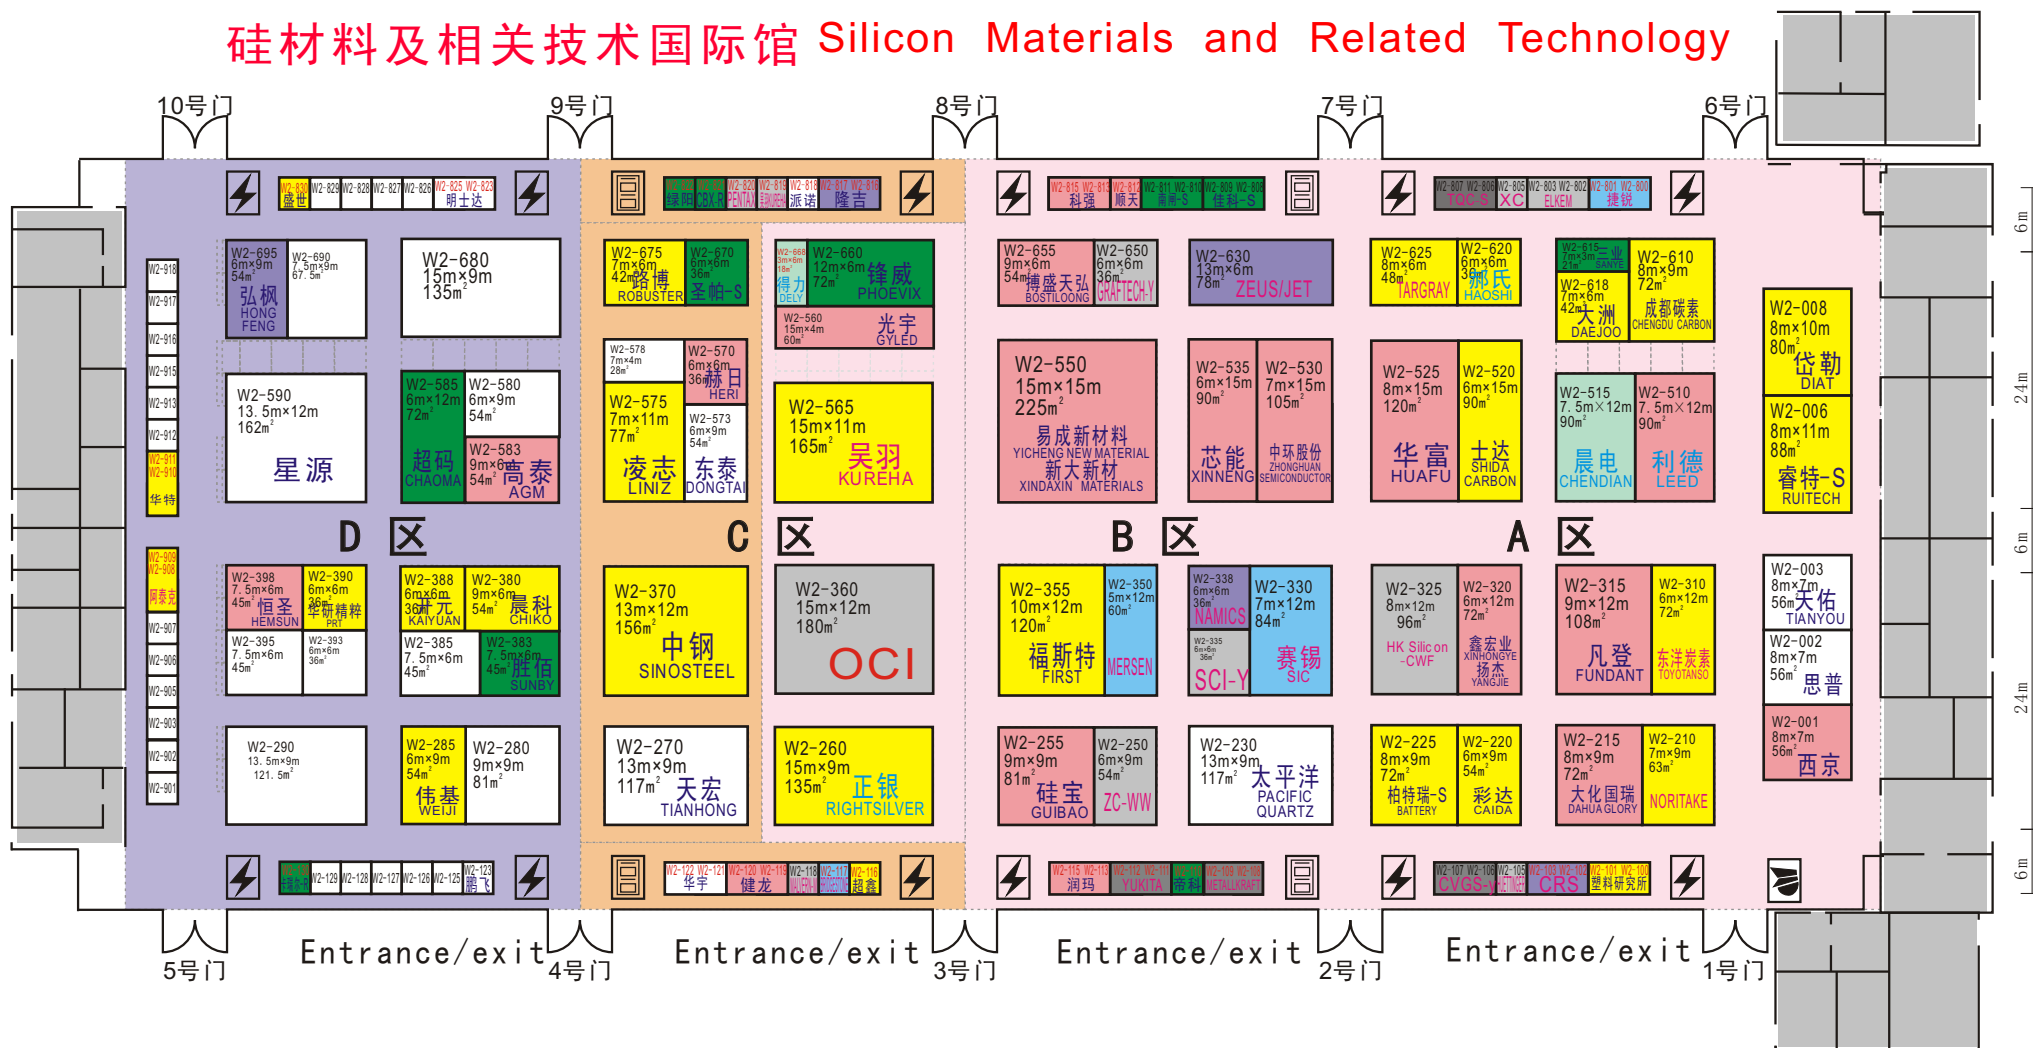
硅材料及相关技术国际馆 Silicon Materials and Related Technology

10号门 9号门 8号门 7号门 6号门

W2-830 盛世 W2-829 W2-828 W2-827 W2-826 W2-825 W2-823 明士达

W2-695 6m×9m 54m² 弘枫 HONG FENG
W2-690 7.5m×9m 67.5m²
W2-680 15m×9m 135m²
W2-590 13.5m×12m 162m² 星源
W2-585 6m×12m 72m² 超码 CHAOMA
W2-580 6m×9m 54m²
W2-583 9m×6m 54m² 高泰 AGM

W2-918 W2-917 W2-916 W2-915 W2-913 W2-912 W2-911 W2-910 华特
W2-909 W2-908 阿泰克 W2-907 W2-906 W2-905 W2-903 W2-902 W2-901

D 区

W2-398 7.5m×6m 45m² 恒圣 HEMSUN
W2-390 6m×6m 36m² 华研精粹 PRT
W2-388 6m×6m 36m² 开元 KAIYUAN
W2-380 9m×6m 54m² 晨科 CHIKO
W2-395 7.5m×6m 45m²
W2-393 6m×6m 36m²
W2-385 7.5m×6m 45m²
W2-383 7.5m×6m 45m² 胜佰 SUNBY
W2-290 13.5m×9m 121.5m²
W2-285 6m×9m 54m² 伟基 WEIJI
W2-280 9m×9m 81m²

W2-129 W2-128 W2-127 W2-126 W2-125 W2-123 鹏飞

绿氏 OBK-R PENTAX W2-820 W2-819 W2-818 派诺 W2-817 W2-815 隆吉

W2-675 7m×6m 42m² 路博 ROBUSTER
W2-670 6m×6m 36m² 圣帕-S
W2-668 3m×6m 18m² 得力 DELY
W2-660 12m×6m 72m² 锋威 PHOEVIX
W2-560 15m×4m 60m² 光宇 GYLED
W2-578 7m×4m 28m²
W2-570 6m×6m 36m² 赫日 HERI
W2-575 7m×11m 77m² 凌志 LINIZ
W2-573 6m×9m 54m² 东泰 DONGTAI
W2-565 15m×11m 165m² 吴羽 KUREHA

C 区

W2-370 13m×12m 156m² 中钢 SINOSTEEL
W2-360 15m×12m 180m² OCI
W2-270 13m×9m 117m² 天宏 TIANHONG
W2-260 15m×9m 135m² 正银 RIGHTSILVER

W2-122 W2-121 华宇 W2-120 W2-119 健龙 W2-118 W2-117 W2-116 超鑫

W2-815 W2-813 科强 W2-812 顺天 W2-811 W2-810 南朔-S W2-809 W2-808 佳科-S

W2-655 9m×6m 54m² 博盛天弘 BOSTILOONG
W2-650 6m×6m 36m² GRAFTECH-Y
W2-630 13m×6m 78m² ZEUS/JET
W2-550 15m×15m 225m² 易成新材料 YICHENG NEW MATERIAL 新大新材 XINDAXIN MATERIALS
W2-535 6m×15m 90m² 芯能 XINNENG
W2-530 7m×15m 105m² 中环股份 ZHONGHUAN SEMICONDUCTOR

B 区

W2-355 10m×12m 120m² 福斯特 FIRST
W2-350 5m×12m 60m² MERSEN
W2-338 6m×6m 36m² NAMICS
W2-335 6m×6m 36m² SCI-Y
W2-330 7m×12m 84m² 赛锡 SIC
W2-255 9m×9m 81m² 硅宝 GUIBAO
W2-250 6m×9m 54m² ZC-WW
W2-230 13m×9m 117m² 太平洋 PACIFIC QUARTZ

W2-115 W2-113 润玛 W2-112 W2-111 YUKITA 帝科 W2-109 W2-108 METALLKRAFT

W2-807 W2-806 TQC-S W2-805 XC W2-803 W2-802 ELKEM W2-801 W2-800 捷锐

W2-625 8m×6m 48m² TARGRAY
W2-620 6m×6m 36m² 郝氏 HAOSHI
W2-615 7m×3m 21m² 三业 SANYE
W2-618 7m×6m 42m² 大洲 DAEJOO
W2-610 8m×9m 72m² 成都碳素 CHENGDU CARBON
W2-525 8m×15m 120m² 华富 HUAFU
W2-520 6m×15m 90m² 士达 SHIDA CARBON
W2-515 7.5m×12m 90m² 晨电 CHENDIAN
W2-510 7.5m×12m 90m² 利德 LEED
W2-008 8m×10m 80m² 岱勒 DIAT
W2-006 8m×11m 88m² 睿特-S RUITECH

A 区

W2-325 8m×12m 96m² HK Silicon -CWF
W2-320 6m×12m 72m² 鑫宏业 XINHONGYE 扬杰 YANGJIE
W2-315 9m×12m 108m² 凡登 FUNDANT
W2-310 6m×12m 72m² 东洋炭素 TOYOTANSO
W2-003 8m×7m 56m² 天佑 TIANYOU
W2-002 8m×7m 56m² 思普
W2-001 8m×7m 56m² 西京
W2-225 8m×9m 72m² 柏特瑞-S BATTERY
W2-220 6m×9m 54m² 彩达 CAIDA
W2-215 8m×9m 72m² 大化国瑞 DAHUA GLORY
W2-210 7m×9m 63m² NORITAKE

W2-107 W2-106 CVGS-V W2-105 W2-103 W2-102 CRS W2-101 W2-100 塑料研究所

6m 24m 6m 24m 6m

5号门 Entrance/exit 4号门 Entrance/exit 3号门 Entrance/exit 2号门 Entrance/exit 1号门